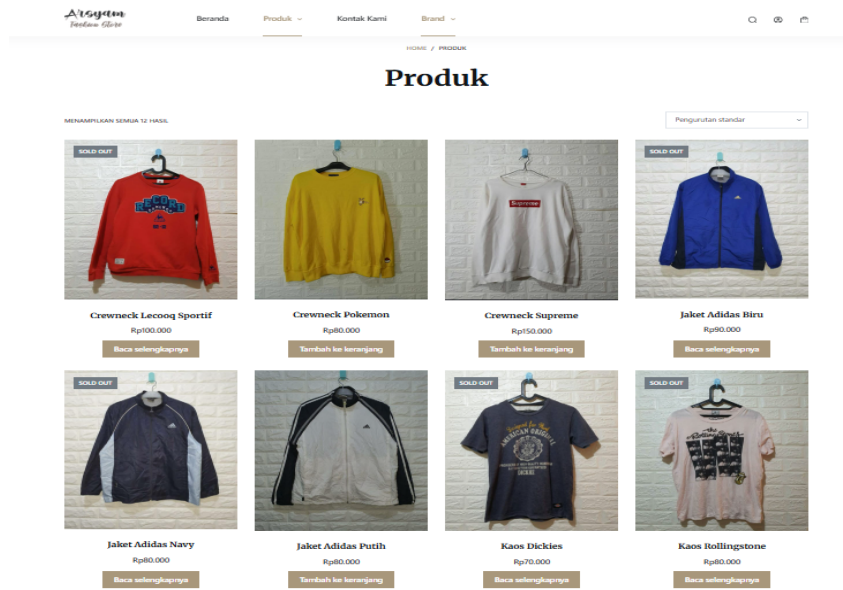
Arsyam
Fashion Store

Beranda Produk Kontak Kami Brand

HOME / PRODUK

Produk

MENAMPILKAN SEMUA 12 HASIL

Pengurutan standar

SOLD OUT
Crewneck Lecooq Sportif
Rp100.000
Baca selengkapnya

Crewneck Pokemon
Rp80.000
Tambah ke keranjang

Crewneck Supreme
Rp150.000
Tambah ke keranjang

SOLD OUT
Jaket Adidas Biru
Rp90.000
Baca selengkapnya

SOLD OUT
Jaket Adidas Navy
Rp80.000
Baca selengkapnya

Jaket Adidas Putih
Rp80.000
Tambah ke keranjang

SOLD OUT
Kaos Dickies
Rp70.000
Baca selengkapnya

SOLD OUT
Kaos Rollingstone
Rp80.000
Baca selengkapnya